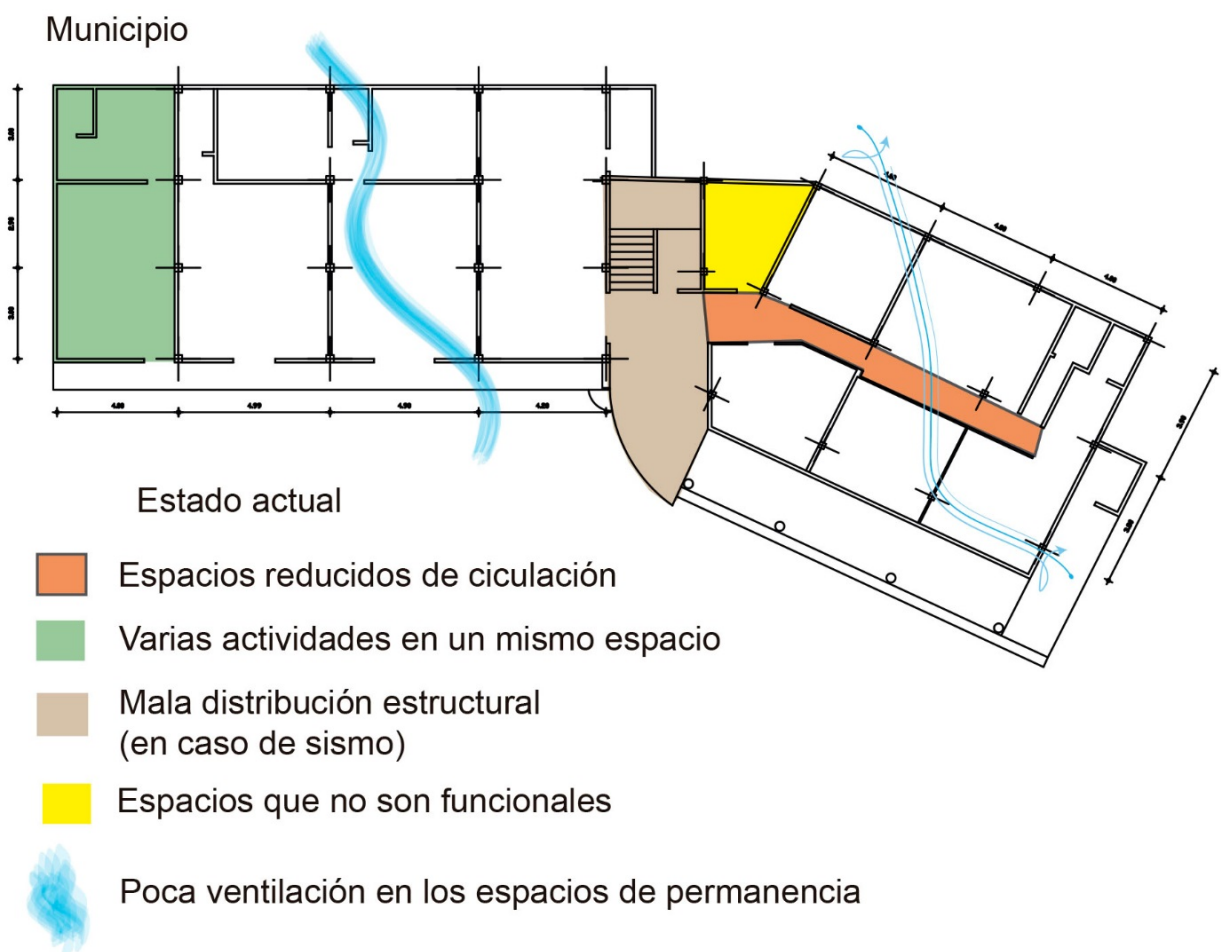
Municipio

4.50 4.50 4.50 4.50

Estado actual

Espacios reducidos de ciculación

Varias actividades en un mismo espacio

Mala distribución estructural (en caso de sismo)

Espacios que no son funcionales

Poca ventilación en los espacios de permanencia